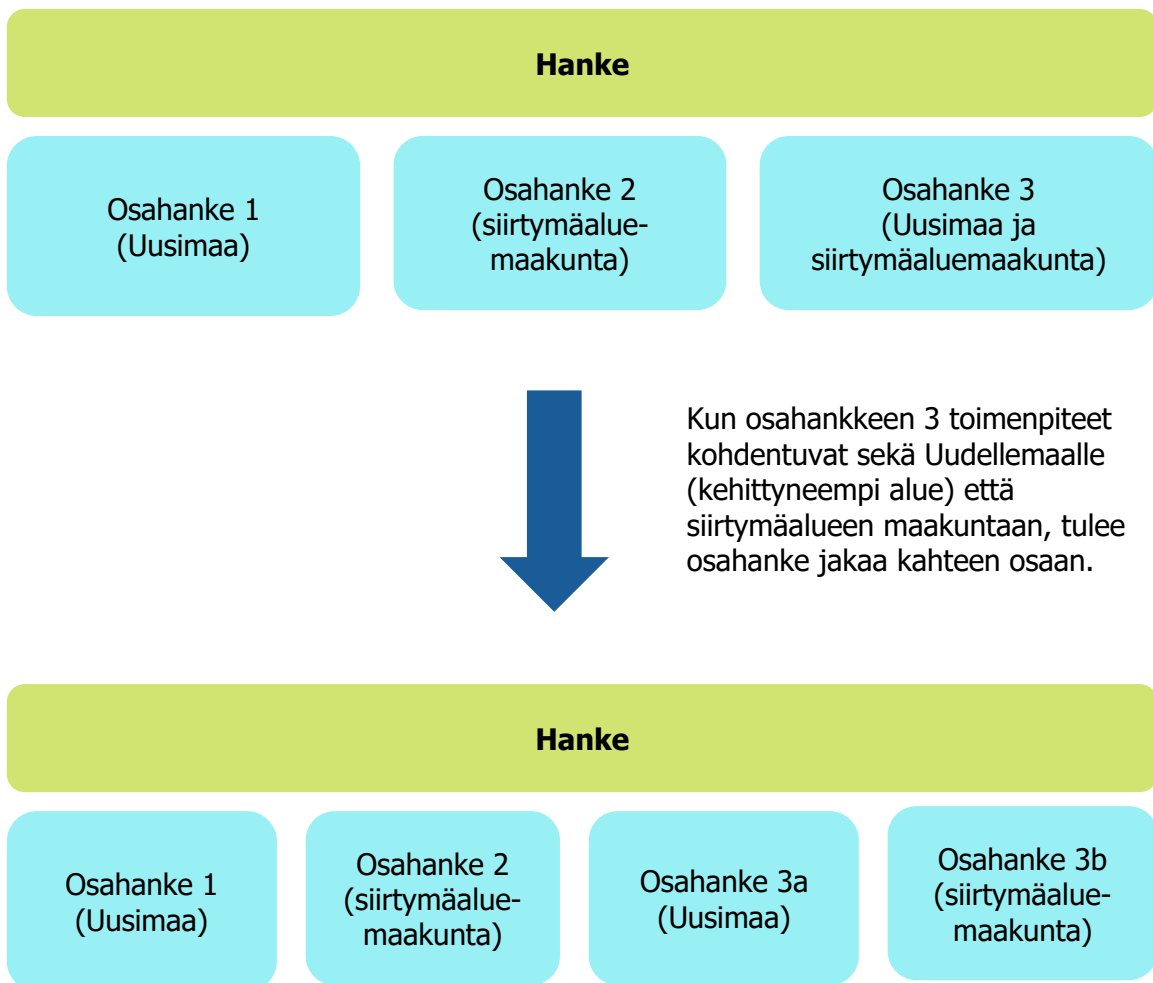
**Hanke**

Osahanke 1 (Uusimaa)

Osahanke 2 (siirtymäalue-maakunta)

Osahanke 3 (Uusimaa ja siirtymäaluemaakunta)

Kun osahankkeen 3 toimenpiteet kohdentuvat sekä Uudellemaalle (kehittyneempi alue) että siirtymäalueen maakuntaan, tulee osahanke jakaa kahteen osaan.

**Hanke**

Osahanke 1 (Uusimaa)

Osahanke 2 (siirtymäalue-maakunta)

Osahanke 3a (Uusimaa)

Osahanke 3b (siirtymäalue-maakunta)